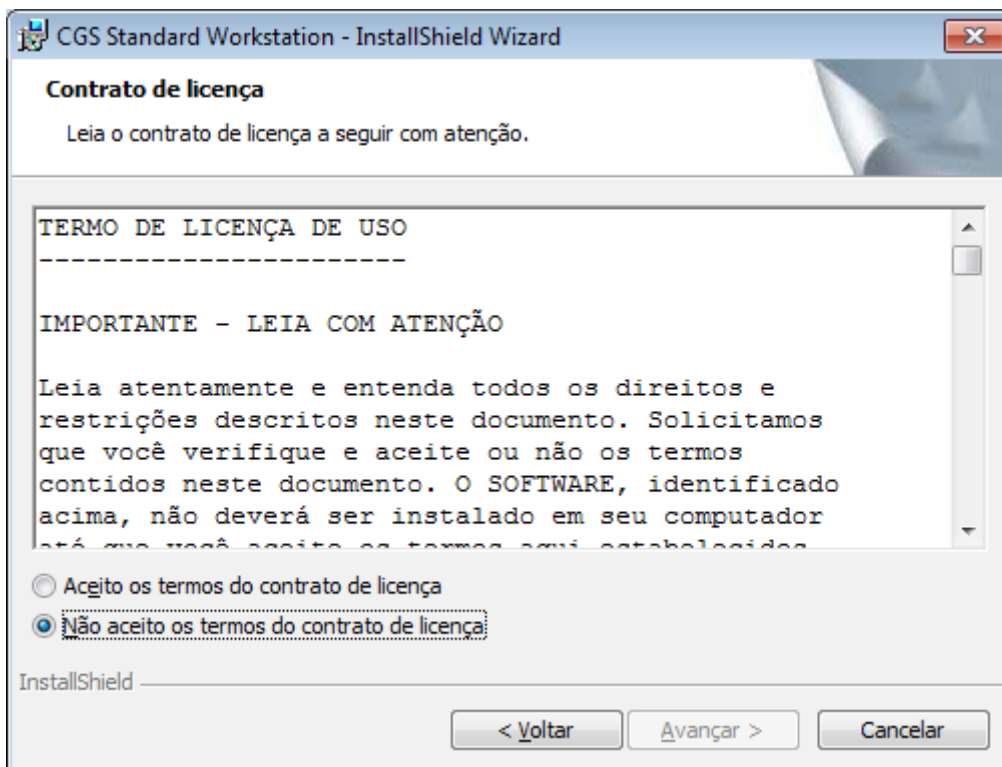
CGS Standard Workstation - InstallShield Wizard

Contrato de licença

Leia o contrato de licença a seguir com atenção.

TERMO DE LICENÇA DE USO
----------------------

IMPORTANTE - LEIA COM ATENÇÃO

Leia atentamente e entenda todos os direitos e restrições descritos neste documento. Solicitamos que você verifique e aceite ou não os termos contidos neste documento. O SOFTWARE, identificado acima, não deverá ser instalado em seu computador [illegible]

Aceito os termos do contrato de licença

Não aceito os termos do contrato de licença

InstallShield

< Voltar

Avançar >

Cancelar